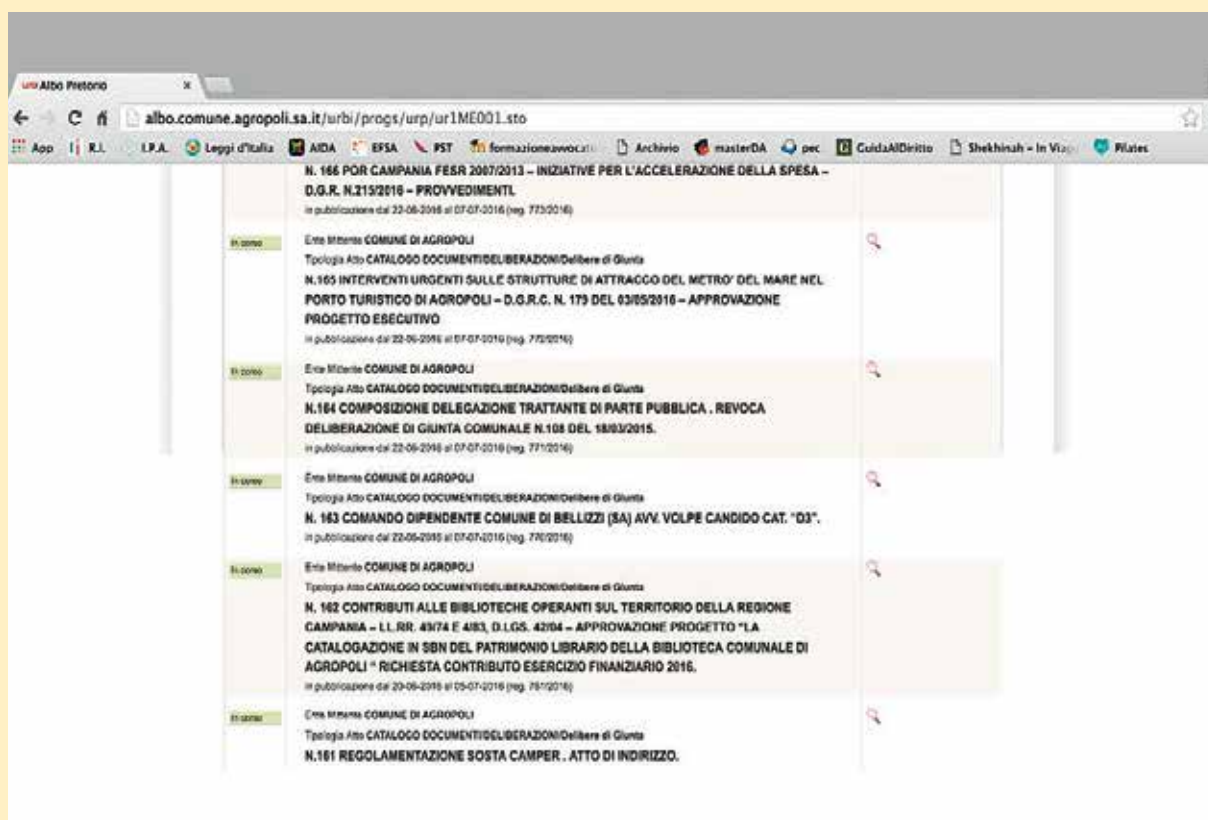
Albo Pretorio ×

albo.comune.agropoli.sa.it/urbi/progs/urp/ur1ME001.sto

App R.I. I.P.A. Leggi d'Italia AIDA EFSA PST formazioneavvocati Archivio masterDA pec GuidaAlDiritto Shekhinah – In Viag Pilates

N. 166 POR CAMPANIA FESR 2007/2013 – INIZIATIVE PER L'ACCELERAZIONE DELLA SPESA – D.G.R. N.215/2016 – PROVVEDIMENTI.
in pubblicazione dal 22-06-2016 al 07-07-2016 (reg. 773/2016)

In corso
Ente Mittente COMUNE DI AGROPOLI
Tipologia Atto CATALOGO DOCUMENTI/DELIBERAZIONI/Delibere di Giunta
N.165 INTERVENTI URGENTI SULLE STRUTTURE DI ATTRACCO DEL METRO' DEL MARE NEL PORTO TURISTICO DI AGROPOLI – D.G.R.C. N. 179 DEL 03/05/2016 – APPROVAZIONE PROGETTO ESECUTIVO
in pubblicazione dal 22-06-2016 al 07-07-2016 (reg. 772/2016)

In corso
Ente Mittente COMUNE DI AGROPOLI
Tipologia Atto CATALOGO DOCUMENTI/DELIBERAZIONI/Delibere di Giunta
N.164 COMPOSIZIONE DELEGAZIONE TRATTANTE DI PARTE PUBBLICA . REVOCA DELIBERAZIONE DI GIUNTA COMUNALE N.108 DEL 18/03/2015.
in pubblicazione dal 22-06-2016 al 07-07-2016 (reg. 771/2016)

In corso
Ente Mittente COMUNE DI AGROPOLI
Tipologia Atto CATALOGO DOCUMENTI/DELIBERAZIONI/Delibere di Giunta
N. 163 COMANDO DIPENDENTE COMUNE DI BELLIZZI (SA) AVV. VOLPE CANDIDO CAT. "D3".
in pubblicazione dal 22-06-2016 al 07-07-2016 (reg. 770/2016)

In corso
Ente Mittente COMUNE DI AGROPOLI
Tipologia Atto CATALOGO DOCUMENTI/DELIBERAZIONI/Delibere di Giunta
N. 162 CONTRIBUTI ALLE BIBLIOTECHE OPERANTI SUL TERRITORIO DELLA REGIONE CAMPANIA – LL.RR. 49/74 E 4/83, D.LGS. 42/04 – APPROVAZIONE PROGETTO "LA CATALOGAZIONE IN SBN DEL PATRIMONIO LIBRARIO DELLA BIBLIOTECA COMUNALE DI AGROPOLI " RICHIESTA CONTRIBUTO ESERCIZIO FINANZIARIO 2016.
in pubblicazione dal 20-06-2016 al 05-07-2016 (reg. 761/2016)

In corso
Ente Mittente COMUNE DI AGROPOLI
Tipologia Atto CATALOGO DOCUMENTI/DELIBERAZIONI/Delibere di Giunta
N.161 REGOLAMENTAZIONE SOSTA CAMPER . ATTO DI INDIRIZZO.